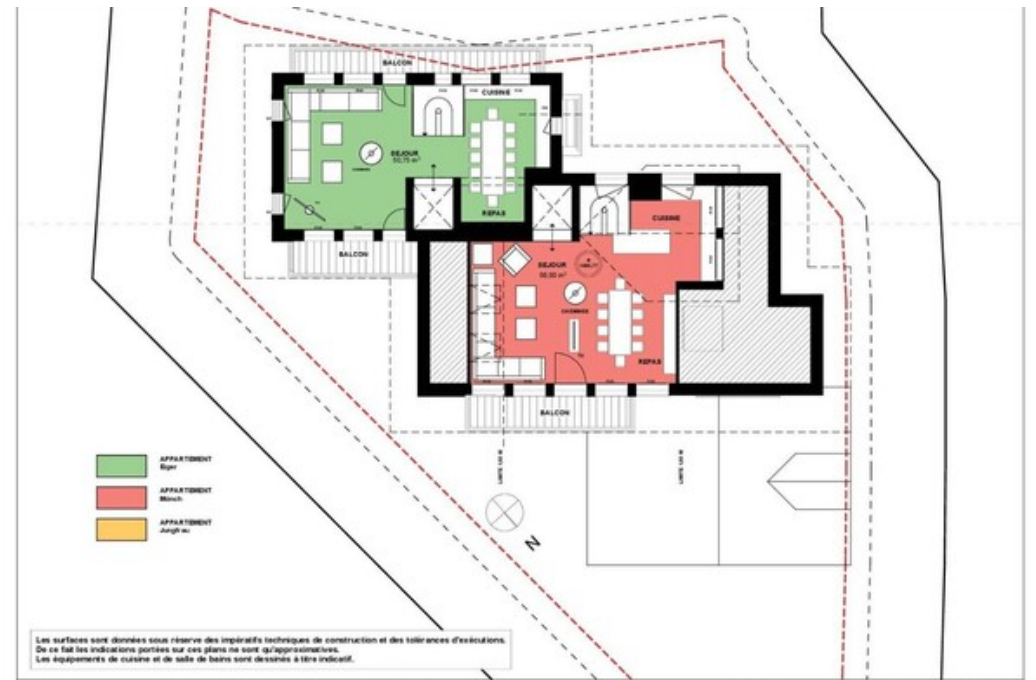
BALCON

CUISINE

SEJOUR
50,75 m²

CHEMINEE

REPAS

BALCON

CUISINE

SEJOUR
56,80 m²

CHEMINEE

REPAS

BALCON

LIMITE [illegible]

LIMITE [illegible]

N

APPARTEMENT
Eiger

APPARTEMENT
Mönch

APPARTEMENT
Jungfrau

Les surfaces sont données sous réserve des impératifs techniques de construction et des tolérances d'exécutions.
De ce fait les indications portées sur ces plans ne sont qu'approximatives.
Les équipements de cuisine et de salle de bains sont dessinés à titre indicatif.